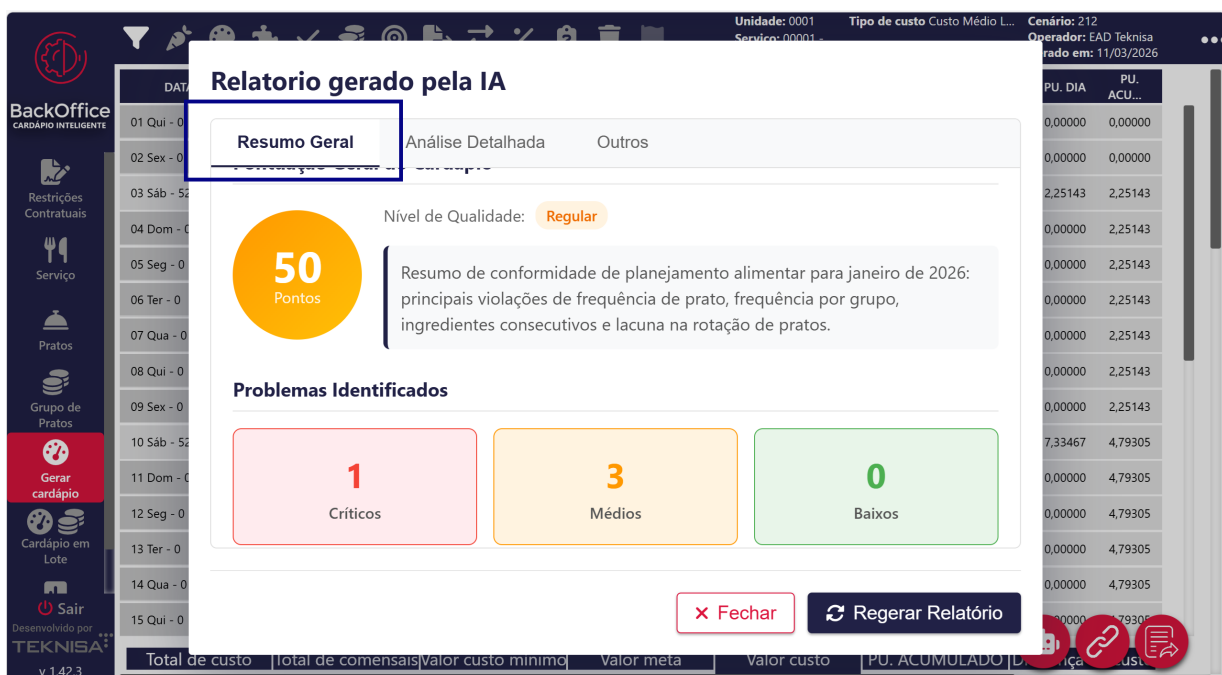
Unidade: 0001
Serviço: 00001 -
Tipo de custo Custo Médio L...
Cenário: 212
Operador: EAD Teknisa
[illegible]rado em: 11/03/2026

BackOffice
CARDÁPIO INTELIGENTE

Restrições Contratuais
Serviço
Pratos
Grupo de Pratos
Gerar cardápio
Cardápio em Lote
Sair
Desenvolvido por
TEKNISA
v 1.42.3

| DATA | PU. DIA | PU. ACU... |
|---|---|---|
| 01 Qui - 0 | 0,00000 | 0,00000 |
| 02 Sex - 0 | 0,00000 | 0,00000 |
| 03 Sáb - 52 | 2,25143 | 2,25143 |
| 04 Dom - 0 | 0,00000 | 2,25143 |
| 05 Seg - 0 | 0,00000 | 2,25143 |
| 06 Ter - 0 | 0,00000 | 2,25143 |
| 07 Qua - 0 | 0,00000 | 2,25143 |
| 08 Qui - 0 | 0,00000 | 2,25143 |
| 09 Sex - 0 | 0,00000 | 2,25143 |
| 10 Sáb - 52 | 7,33467 | 4,79305 |
| 11 Dom - 0 | 0,00000 | 4,79305 |
| 12 Seg - 0 | 0,00000 | 4,79305 |
| 13 Ter - 0 | 0,00000 | 4,79305 |
| 14 Qua - 0 | 0,00000 | 4,79305 |
| 15 Qui - 0 | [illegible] | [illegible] |

Total de custo | Total de comensais | Valor custo mínimo | Valor meta | Valor custo | PU. ACUMULADO | Di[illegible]

Relatorio gerado pela IA

Resumo Geral | Análise Detalhada | Outros

Pontuação Geral do Cardápio

50
Pontos

Nível de Qualidade: Regular

Resumo de conformidade de planejamento alimentar para janeiro de 2026: principais violações de frequência de prato, frequência por grupo, ingredientes consecutivos e lacuna na rotação de pratos.

Problemas Identificados

1
Críticos

3
Médios

0
Baixos

Fechar
Regerar Relatório